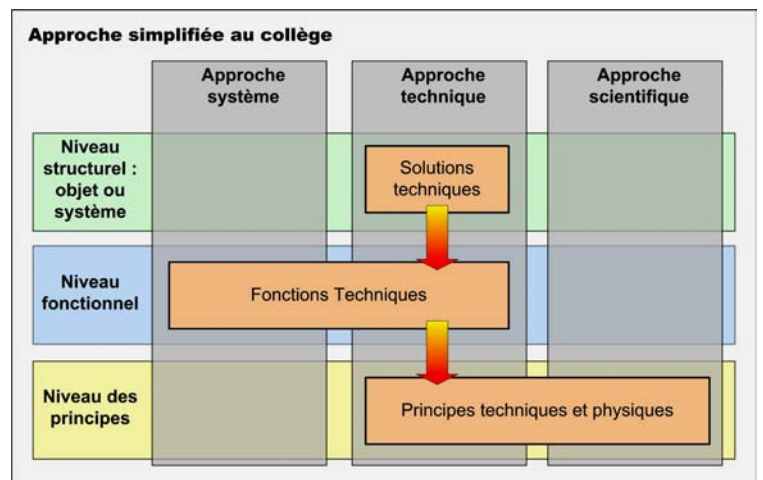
Approche simplifiée au collège

| | Approche système | Approche technique | Approche scientifique |
|---|---|---|---|
| Niveau structurel : objet ou système | | Solutions techniques | |
| Niveau fonctionnel | Fonctions Techniques | Fonctions Techniques | |
| Niveau des principes | | Principes techniques et physiques | Principes techniques et physiques |